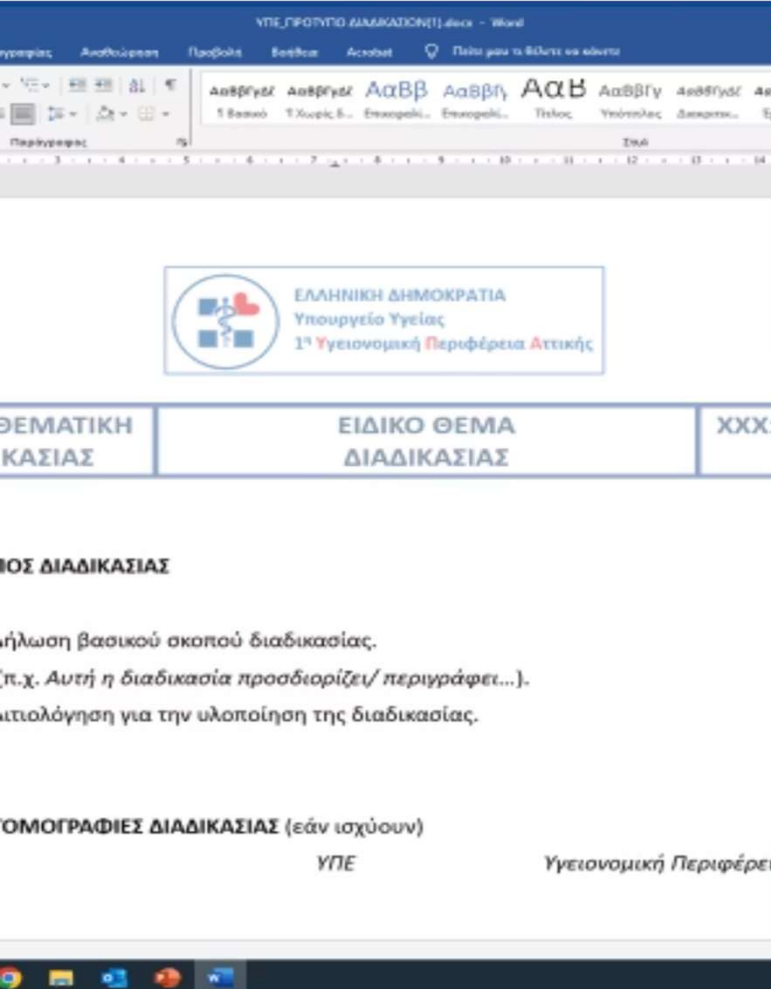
ΥΠΕ_ΠΡΟΤΥΠΟ ΔΙΑΔΙΚΑΣΙΩΝ(1).docx - Word

γραφίας Αναθεώρηση Προβολή Βοήθεια Acrobat Πείτε μου τι θέλετε να κάνετε

ΑαββΓγΔι ΑαββΓγΔι ΑαΒβ ΑαββΓ ΑαΒ ΑαΒβΓγ ΑαββΓγΔι

1 Βασικό 1 Χωρίς δ... Επικεφαλί... Επικεφαλί... Τίτλος Υπότιτλος Διακριτικ...

Παράγραφος Στυλ

ΕΛΛΗΝΙΚΗ ΔΗΜΟΚΡΑΤΙΑ
Υπουργείο Υγείας
1η Υγειονομική Περιφέρεια Αττικής

| ΘΕΜΑΤΙΚΗ ΚΑΣΙΑΣ | ΕΙΔΙΚΟ ΘΕΜΑ ΔΙΑΔΙΚΑΣΙΑΣ | XXX |
|---|---|---|

ΙΟΣ ΔΙΑΔΙΚΑΣΙΑΣ

ιήλωση βασικού σκοπού διαδικασίας.
(π.χ. Αυτή η διαδικασία προσδιορίζει/ περιγράφει…).
ιτιολόγηση για την υλοποίηση της διαδικασίας.

ΤΟΜΟΓΡΑΦΙΕΣ ΔΙΑΔΙΚΑΣΙΑΣ (εάν ισχύουν)

ΥΠΕ Υγειονομική Περιφέρει